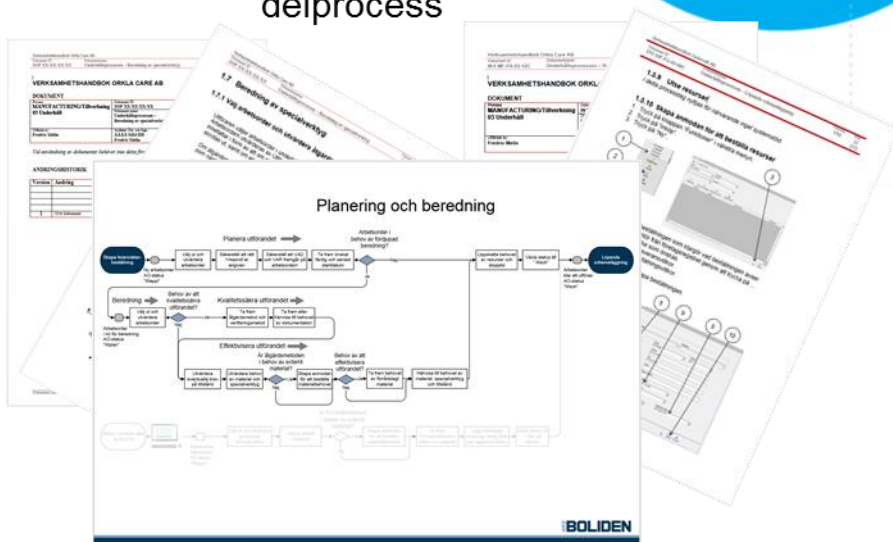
delprocess

VERKSAMHETSHANDBOK ORKLA CARE AB

DOKUMENT

MANUFACTURING/Tillverkning 03 Underhåll

ÄNDRINGSHISTORIK

Version | Ändring

1.7 Beredning av specialverktyg

1.7.1 Välj arbetsorder och utvärdera åtgärden

VERKSAMHETSHANDBOK ORKLA

DOKUMENT

MANUFACTURING/Tillverkning 03 Underhåll

1.5.9 Utse resurser

1.5.10 Skapa anmodan för att beställa resurser

Planering och beredning

Planera utförandet

Arbetsorder i behov av fördjupad beredning?

Nej

Ja

Skapa felanmälan / beställning

Välj ut och utvärdera arbetsorder

Uppdatera behovet av resurser och aktivitet

Ändra status till "Klar"

Löpande arbetsuppföljning

Beredning

Behov av att kvalitetssäkra utförandet?

Kvalitetssäkra utförandet

Välj ut och utvärdera arbetsorder

Effektivisera utförandet

Är åtgärdsmetoden i behov av anlänt material?

Behov av att effektivisera utförandet?

BOLIDEN